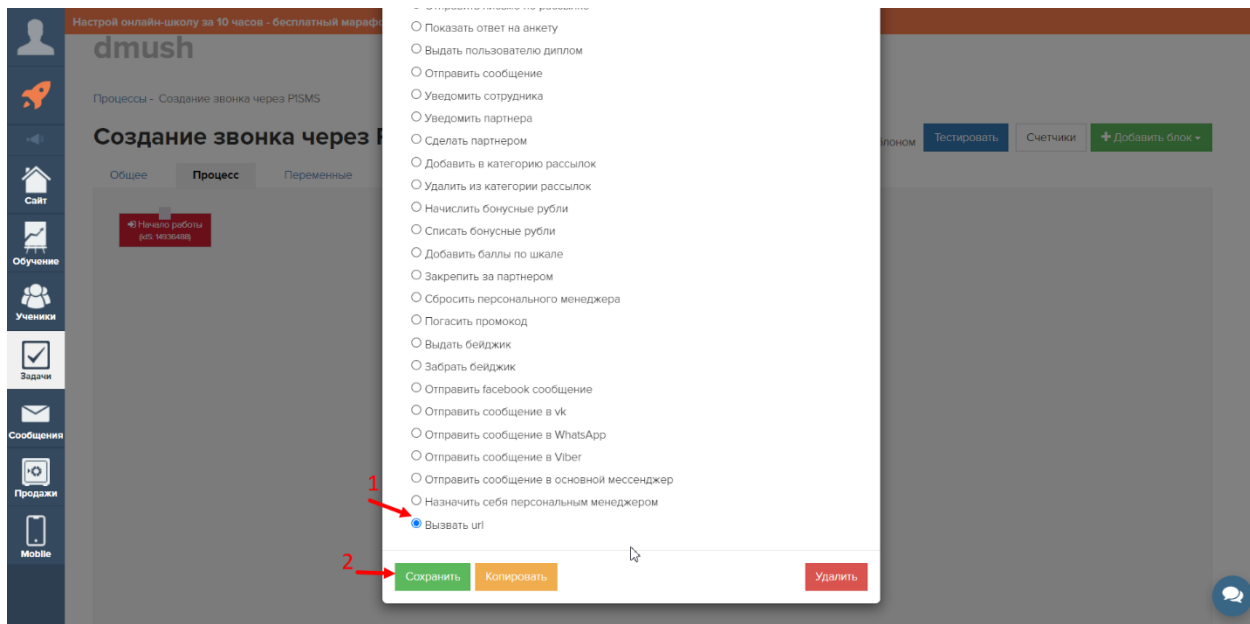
Настрой онлайн-школу за 10 часов - бесплатный марафо

dmush

Процессы - Создание звонка через PISMS

Создание звонка через P

Общее
Процесс
Переменные

Начало работы (id: 14936488)

Сайт
Обучение
Ученики
Задачи
Сообщения
Продажи
Mobile

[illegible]
Показать ответ на анкету
Выдать пользователю диплом
Отправить сообщение
Уведомить сотрудника
Уведомить партнера
Сделать партнером
Добавить в категорию рассылок
Удалить из категории рассылок
Начислить бонусные рубли
Списать бонусные рубли
Добавить баллы по шкале
Закрепить за партнером
Сбросить персонального менеджера
Погасить промокод
Выдать бейджик
Забрать бейджик
Отправить facebook сообщение
Отправить сообщение в vk
Отправить сообщение в WhatsApp
Отправить сообщение в Viber
Отправить сообщение в основной мессенджер
Назначить себя персональным менеджером
Вызвать url

1
2

Сохранить
Копировать
Удалить

лоном
Тестировать
Счетчики
Добавить блок